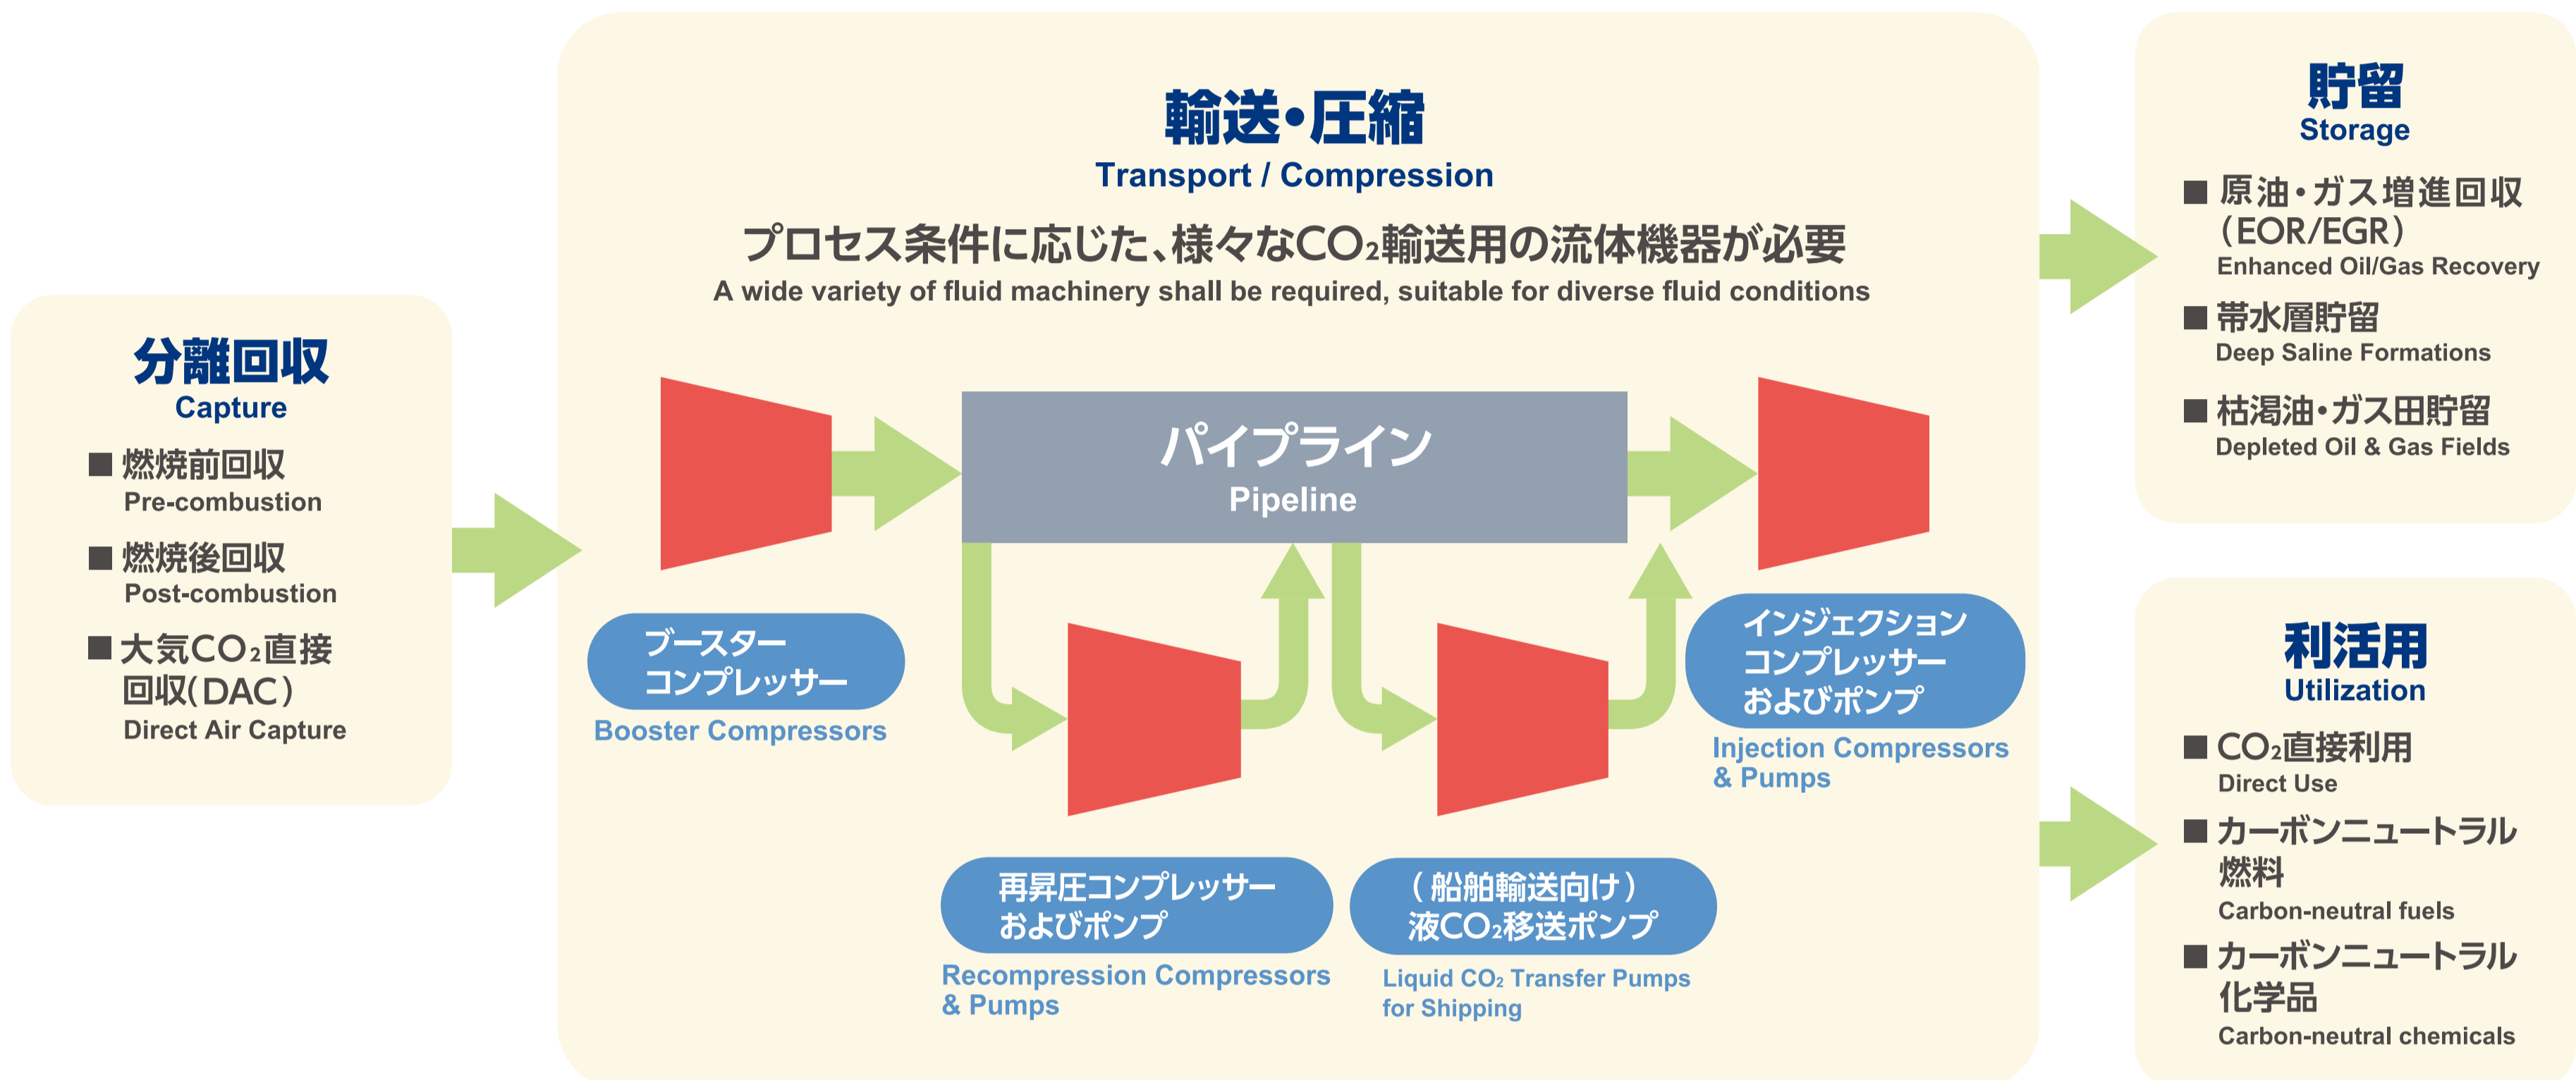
分離回収
Capture

■ 燃焼前回収
Pre-combustion

■ 燃焼後回収
Post-combustion

■ 大気$CO_2$直接回収(DAC)
Direct Air Capture

輸送・圧縮
Transport / Compression

プロセス条件に応じた、様々な$CO_2$輸送用の流体機器が必要
A wide variety of fluid machinery shall be required, suitable for diverse fluid conditions

パイプライン
Pipeline

ブースターコンプレッサー
Booster Compressors

再昇圧コンプレッサーおよびポンプ
Recompression Compressors & Pumps

(船舶輸送向け)液$CO_2$移送ポンプ
Liquid $CO_2$ Transfer Pumps for Shipping

インジェクションコンプレッサーおよびポンプ
Injection Compressors & Pumps

貯留
Storage

■ 原油・ガス増進回収(EOR/EGR)
Enhanced Oil/Gas Recovery

■ 帯水層貯留
Deep Saline Formations

■ 枯渇油・ガス田貯留
Depleted Oil & Gas Fields

利活用
Utilization

■ $CO_2$直接利用
Direct Use

■ カーボンニュートラル燃料
Carbon-neutral fuels

■ カーボンニュートラル化学品
Carbon-neutral chemicals